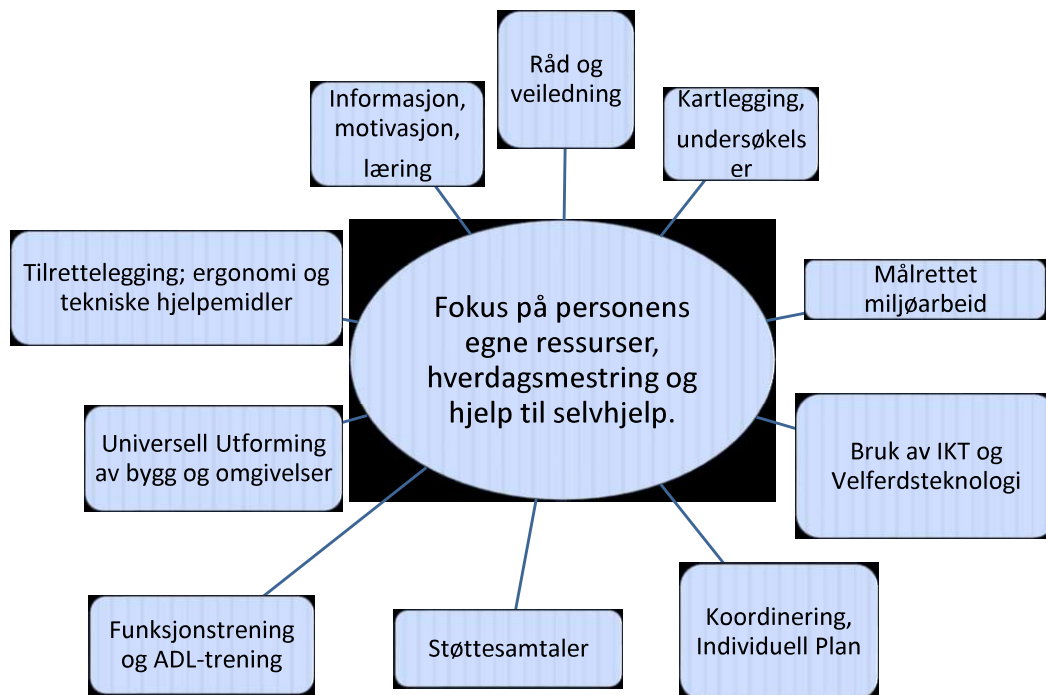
Råd og veiledning

Informasjon, motivasjon, læring

Kartlegging, undersøkelser

Tilrettelegging; ergonomi og tekniske hjelpemidler

Fokus på personens egne ressurser, hverdagsmestring og hjelp til selvhjelp.

Målrettet miljøarbeid

Universell Utforming av bygg og omgivelser

Bruk av IKT og Velferdsteknologi

Funksjonstrening og ADL-trening

Støttesamtaler

Koordinering, Individuell Plan